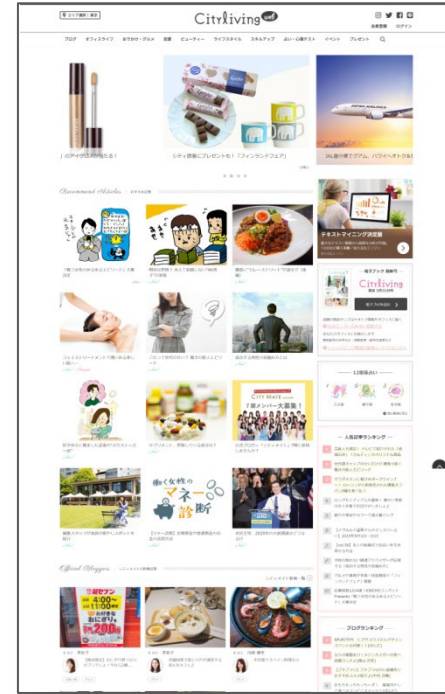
エリアを選択：東京

CityLiving web

会員登録　ログイン

ブログ　オフィスライフ　おでかけ・グルメ　美容　ビューティー　ライフスタイル　スキルアップ　占い・心理テスト　イベント　プレゼント

シティ読者にプレゼントも！「フィンランドフェア」

24L超が便でグアム、ハワイへ

Recommend Articles

Citymate 7月メンバー大募集！

働く女性のマネー診断

Official Bloggers

テキストマイニング

CityLiving

人気記事ランキング

ブログランキング